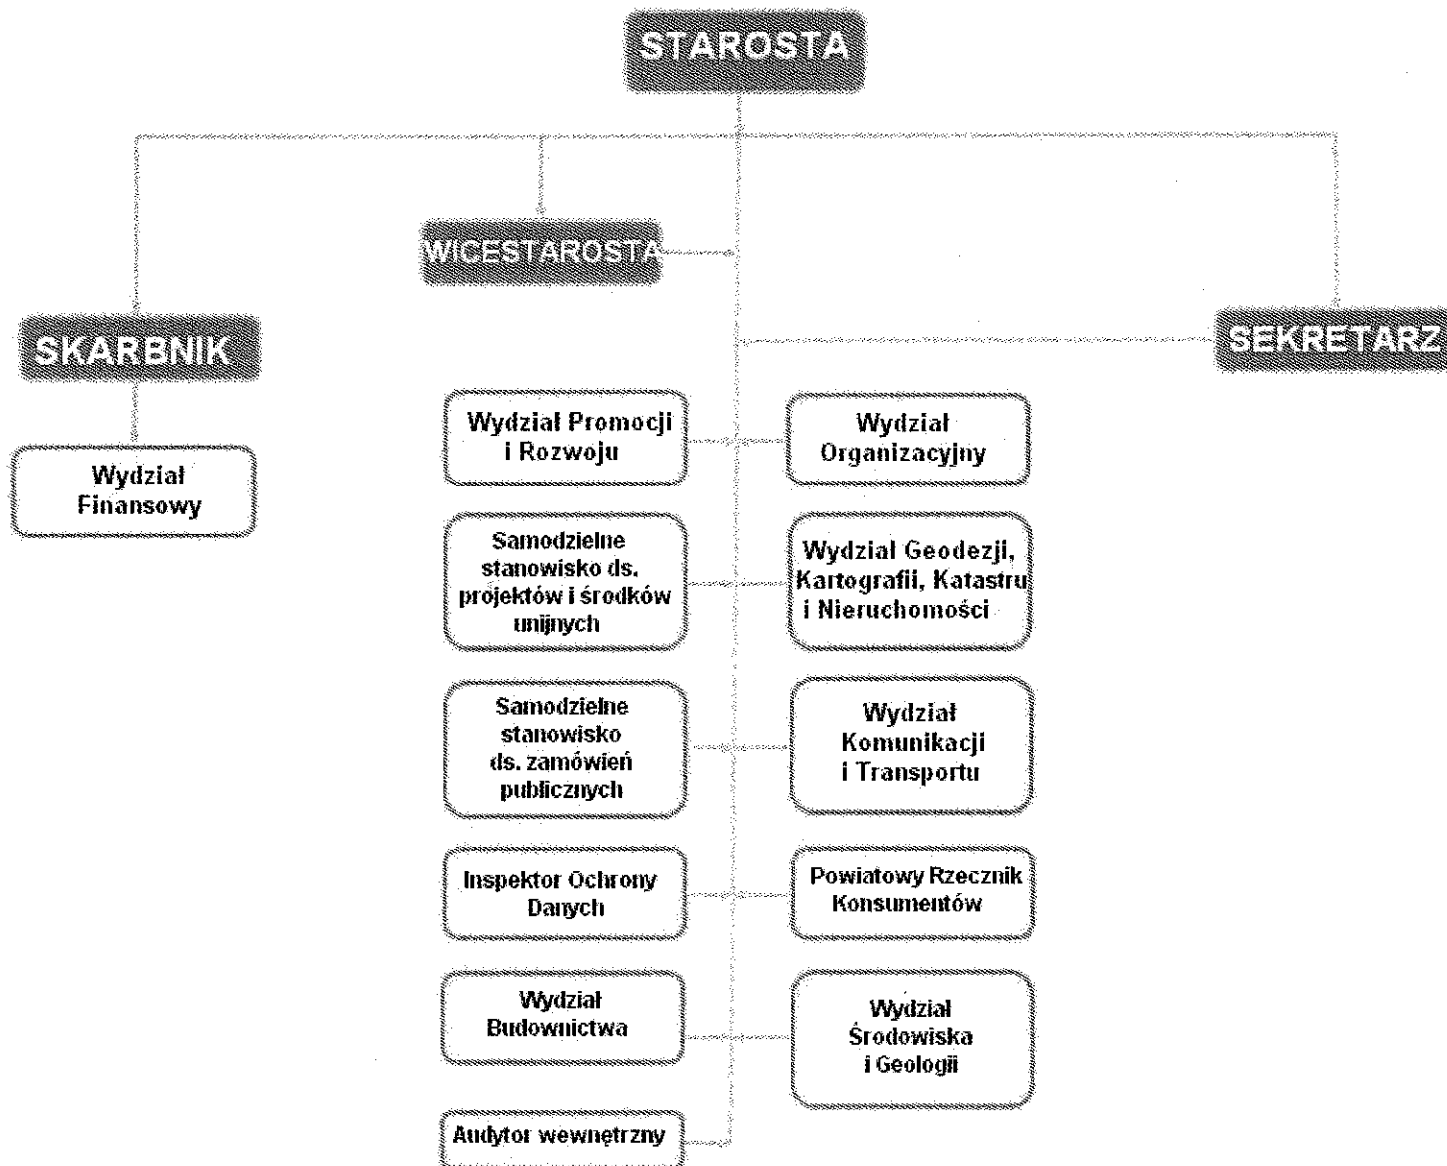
STAROSTA

WICESTAROSTA

SKARBNIK

SEKRETARZ

Wydział Finansowy

Wydział Promocji i Rozwoju

Wydział Organizacyjny

Samodzielne stanowisko ds. projektów i środków unijnych

Wydział Geodezji, Kartografii, Katastru i Nieruchomości

Samodzielne stanowisko ds. zamówień publicznych

Wydział Komunikacji i Transportu

Inspektor Ochrony Danych

Powiatowy Rzecznik Konsumentów

Wydział Budownictwa

Wydział Środowiska i Geologii

Audytor wewnętrzny